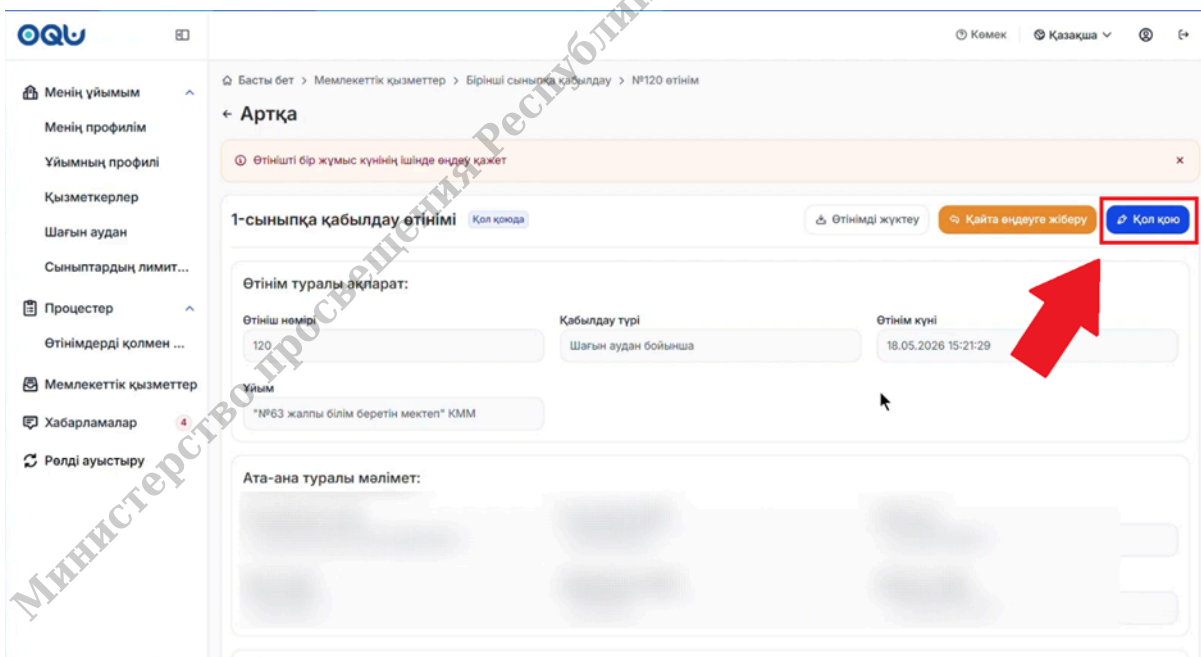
OQU

Көмек Қазақша

Менің ұйымым
Менің профилім
Ұйымның профилі
Қызметкерлер
Шағын аудан
Сыныптардың лимит...
Процестер
Өтінімдерді қолмен ...
Мемлекеттік қызметтер
Хабарламалар 4
Рөлді ауыстыру

Басты бет > Мемлекеттік қызметтер > Бірінші сыныпқа қабылдау > №120 өтінім

← Артқа

Өтінішті бір жұмыс күнінің ішінде өңдеу қажет ×

1-сыныпқа қабылдау өтінімі Қол қоюда
Өтінімді жүктеу
Қайта өңдеуге жіберу
Қол қою

Өтінім туралы ақпарат:

Өтініш нөмірі
120
Қабылдау түрі
Шағын аудан бойынша
Өтінім күні
18.05.2026 15:21:29
Ұйым
"№63 жалпы білім беретін мектеп" КММ

Ата-ана туралы мәлімет:

Министерство просвещения Республи